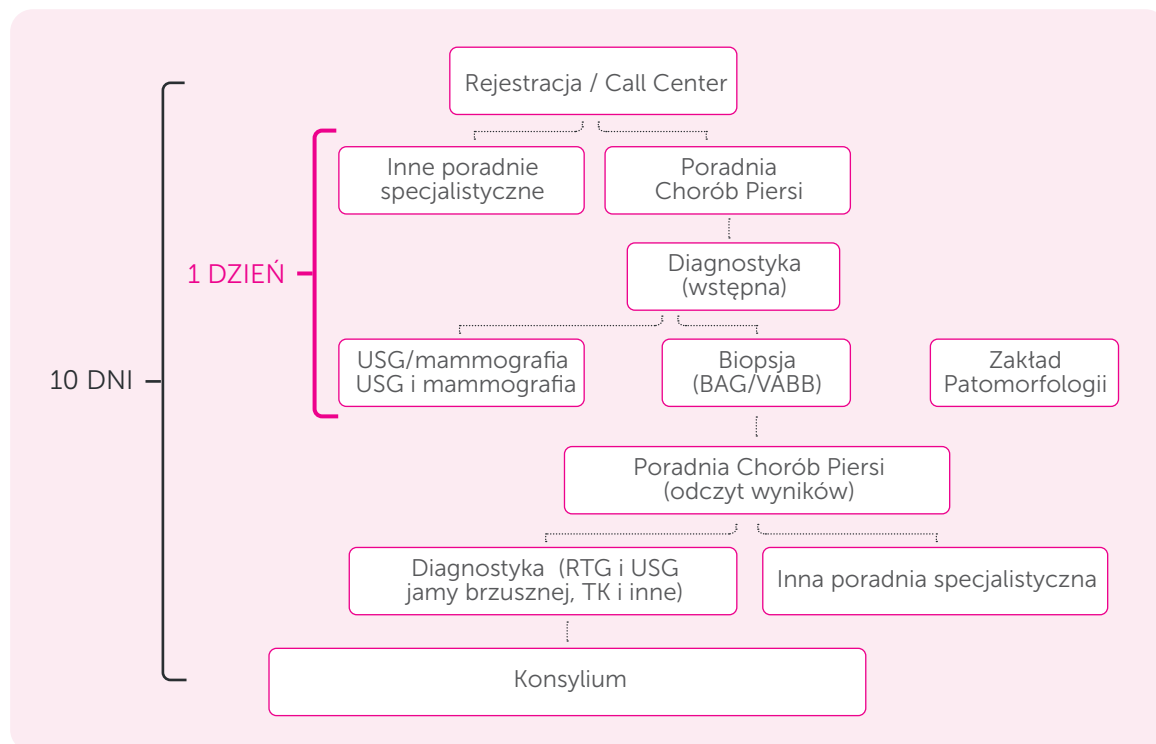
Rejestracja / Call Center

10 DNI

1 DZIEŃ

Inne poradnie specjalistyczne

Poradnia Chorób Piersi

Diagnostyka (wstępna)

USG/mammografia USG i mammografia

Biopsja (BAG/VABB)

Zakład Patomorfologii

Poradnia Chorób Piersi (odczyt wyników)

Diagnostyka (RTG i USG jamy brzusznej, TK i inne)

Inna poradnia specjalistyczna

Konsylium